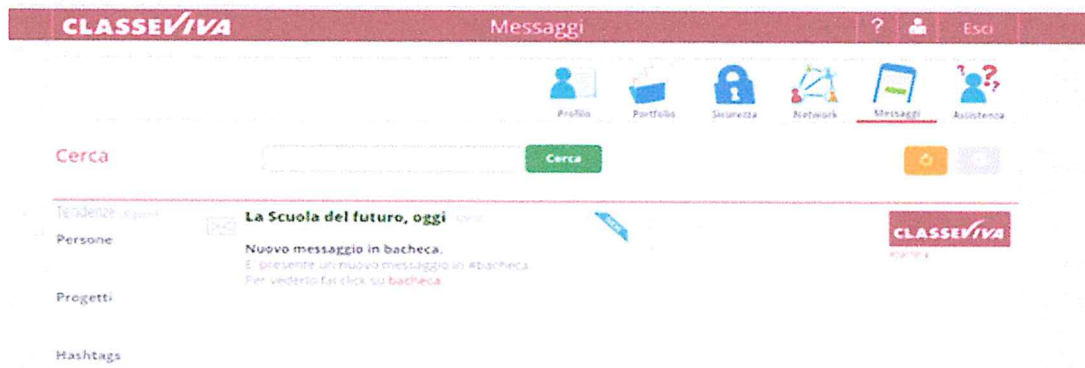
CLASSEVIVA
Messaggi
?
Esci

Profilo
Portfolio
Sicurezza
Network
Messaggi
Assistenza

Cerca
Cerca

Tendenze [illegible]
Persone
Progetti
Hashtags

La Scuola del futuro, oggi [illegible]

Nuovo messaggio in bacheca.
E' presente un nuovo messaggio in #bacheca
Per vederlo fai click su bacheca

CLASSEVIVA
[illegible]